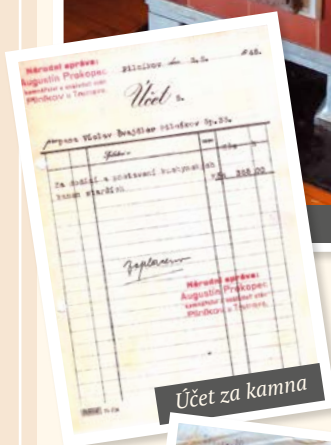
Národní správa:
Augustin Prokopec
kamnářství a obkladač
Pěnčkov u Trnavy

Bílinbow dne 24.

č. 45.

Účet

pro pana Václav Brejcha Bílinbow čp. 31.

Za dodání a postavení kachlových kamen stáčitých

Kč 358.00

Zaplaceno

Národní správa:
Augustin Prokopec
kamnářství a obkladač
Pěnčkov u Trnavy

Účet za kamna